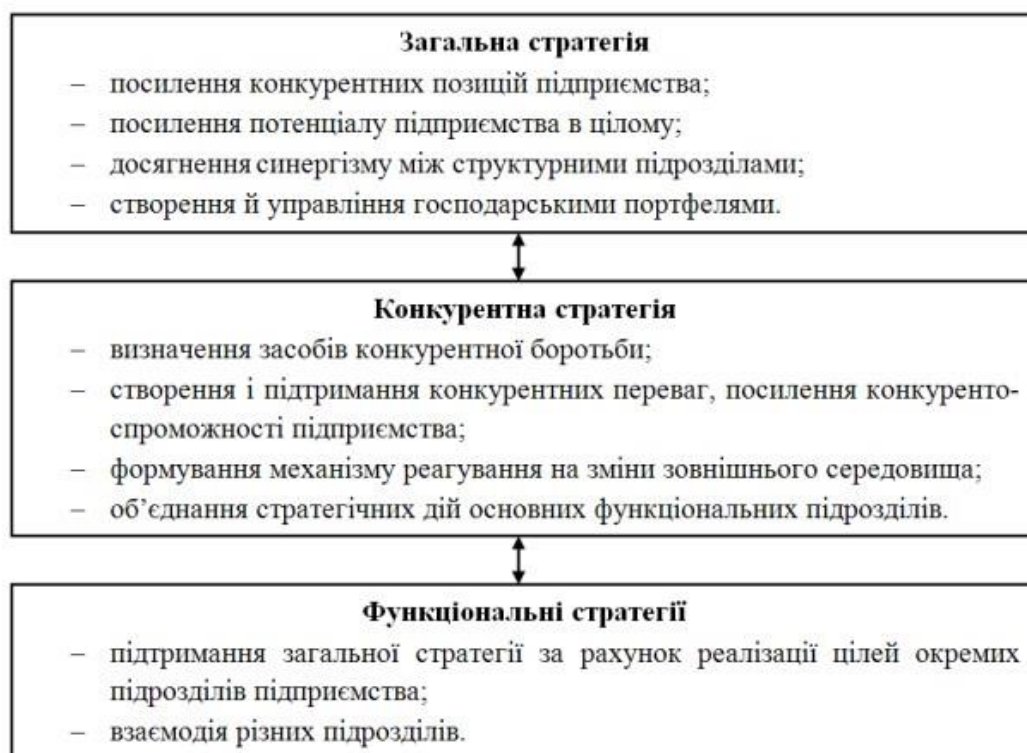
**Загальна стратегія**

– посилення конкурентних позицій підприємства;
– посилення потенціалу підприємства в цілому;
– досягнення синергізму між структурними підрозділами;
– створення й управління господарськими портфелями.

**Конкурентна стратегія**

– визначення засобів конкурентної боротьби;
– створення і підтримання конкурентних переваг, посилення конкурентоспроможності підприємства;
– формування механізму реагування на зміни зовнішнього середовища;
– об'єднання стратегічних дій основних функціональних підрозділів.

**Функціональні стратегії**

– підтримання загальної стратегії за рахунок реалізації цілей окремих підрозділів підприємства;
– взаємодія різних підрозділів.